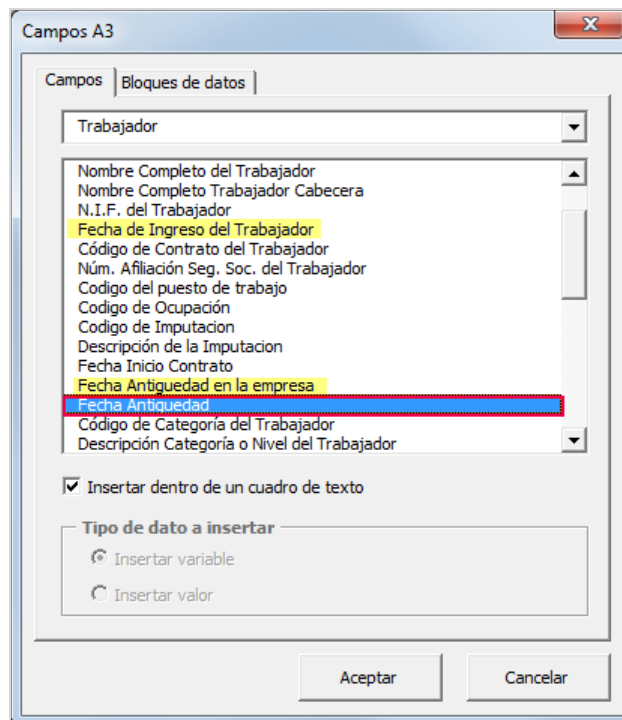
Campos A3

Campos | Bloques de datos

Trabajador

Nombre Completo del Trabajador
Nombre Completo Trabajador Cabecera
N.I.F. del Trabajador
Fecha de Ingreso del Trabajador
Código de Contrato del Trabajador
Núm. Afiliación Seg. Soc. del Trabajador
Codigo del puesto de trabajo
Codigo de Ocupación
Codigo de Imputacion
Descripción de la Imputacion
Fecha Inicio Contrato
Fecha Antiguedad en la empresa
Fecha Antiguedad
Código de Categoría del Trabajador
Descripción Categoría o Nivel del Trabajador

Insertar dentro de un cuadro de texto

Tipo de dato a insertar
Insertar variable
Insertar valor

Aceptar
Cancelar